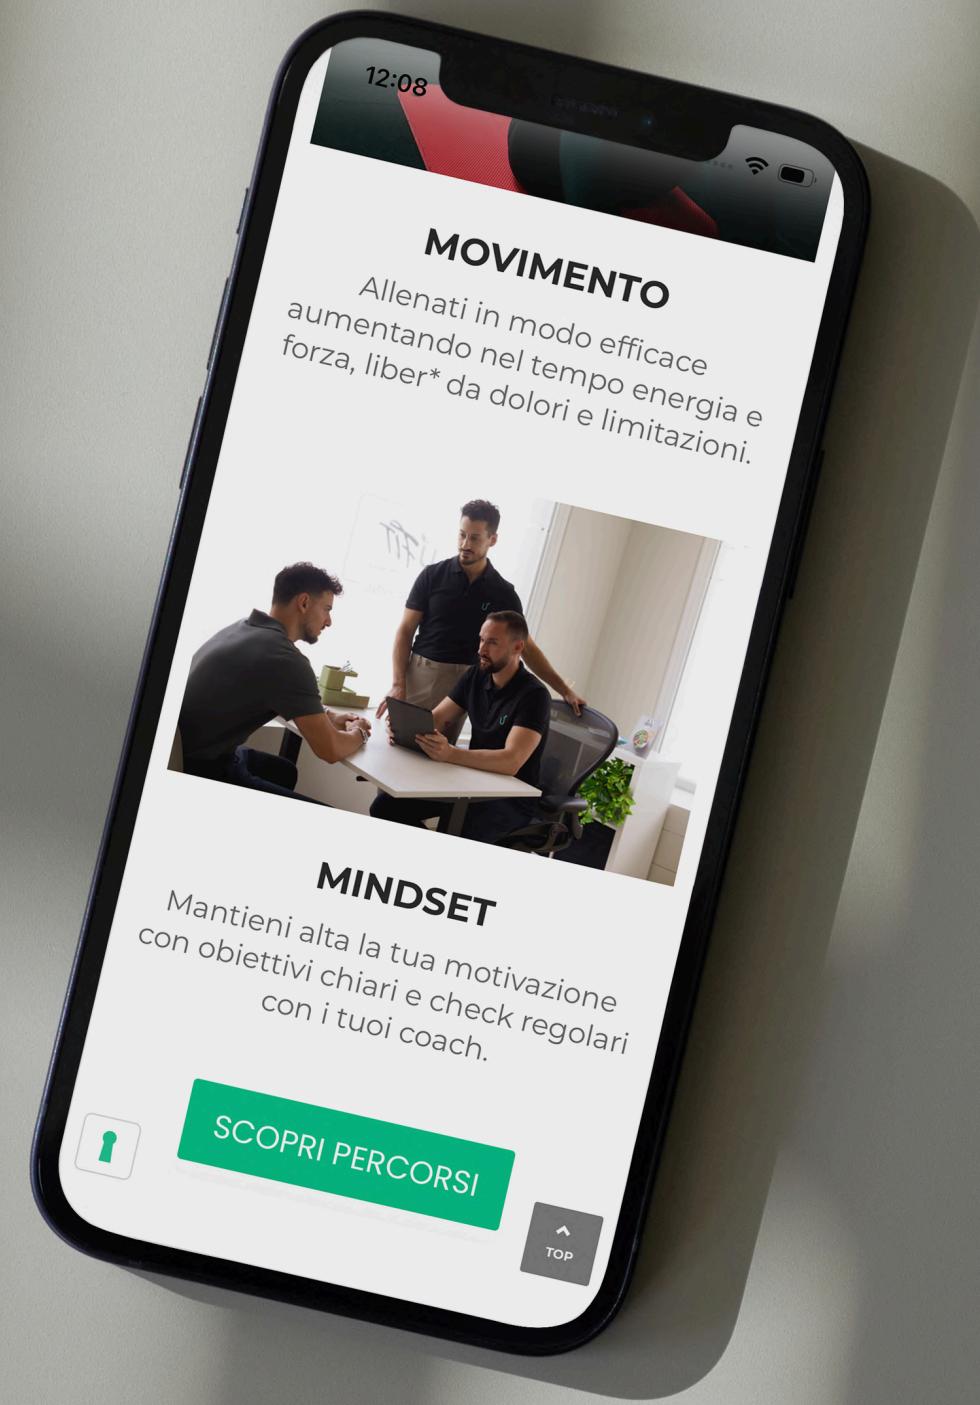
12:08

MOVIMENTO

Allenati in modo efficace aumentando nel tempo energia e forza, liber* da dolori e limitazioni.

MINDSET

Mantieni alta la tua motivazione con obiettivi chiari e check regolari con i tuoi coach.

SCOPRI PERCORSI

TOP